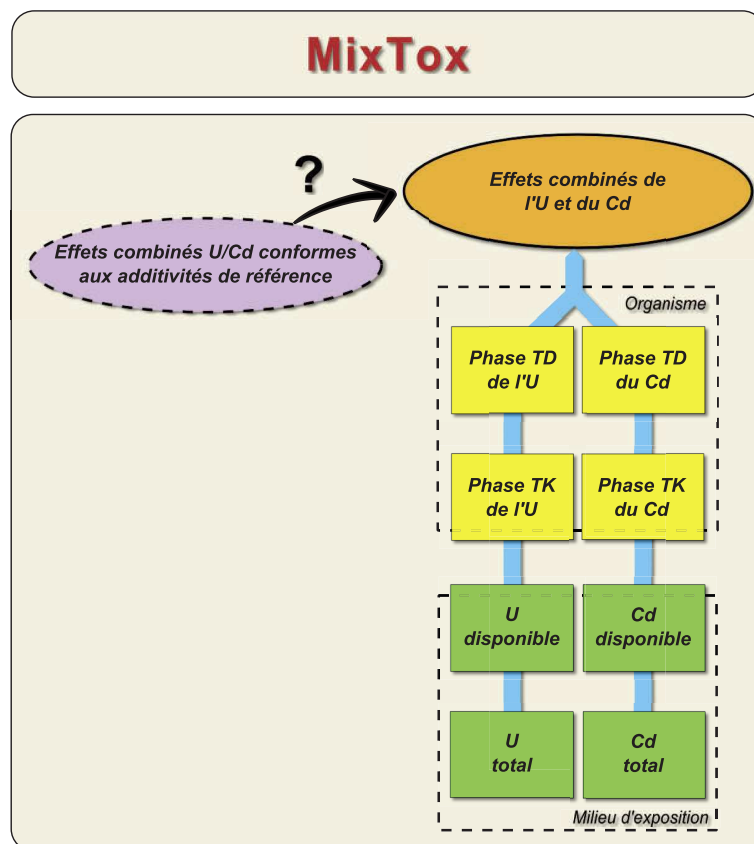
MixTox

?

Effets combinés de l'U et du Cd

Effets combinés U/Cd conformes aux additivités de référence

Organisme

Phase TD de l'U

Phase TD du Cd

Phase TK de l'U

Phase TK du Cd

U disponible

Cd disponible

U total

Cd total

Milieu d'exposition